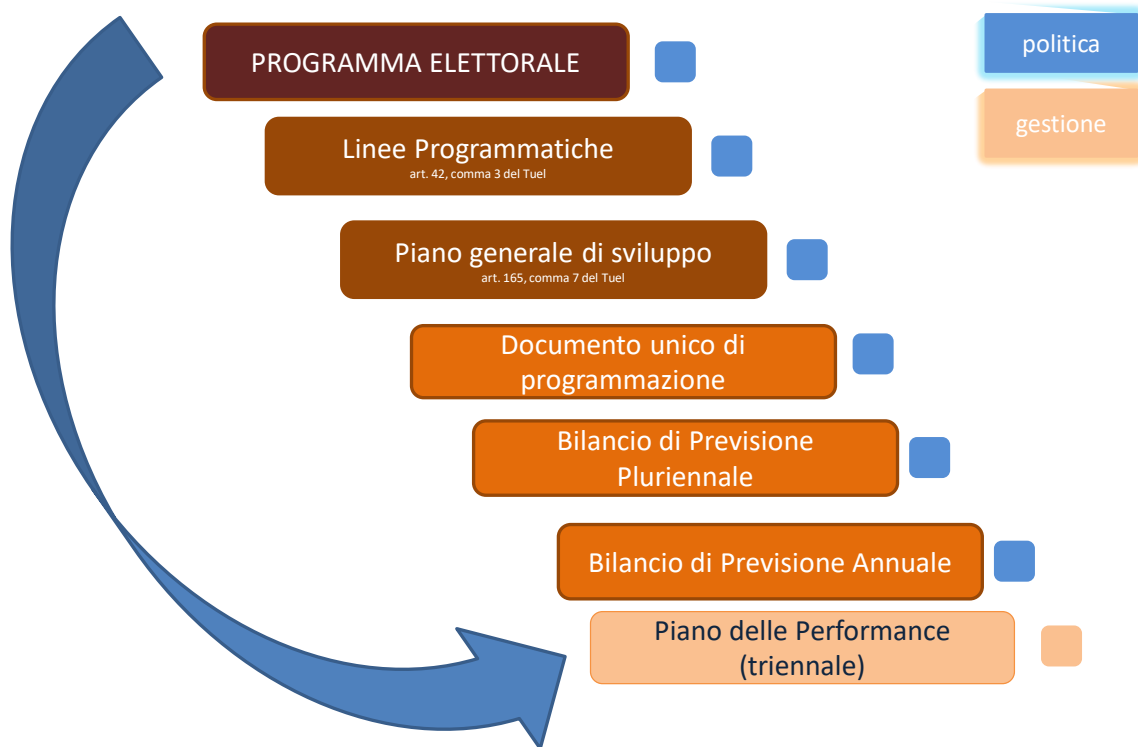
PROGRAMMA ELETTORALE

politica

gestione

Linee Programmatiche
art. 42, comma 3 del Tuel

Piano generale di sviluppo
art. 165, comma 7 del Tuel

Documento unico di programmazione

Bilancio di Previsione Pluriennale

Bilancio di Previsione Annuale

Piano delle Performance (triennale)